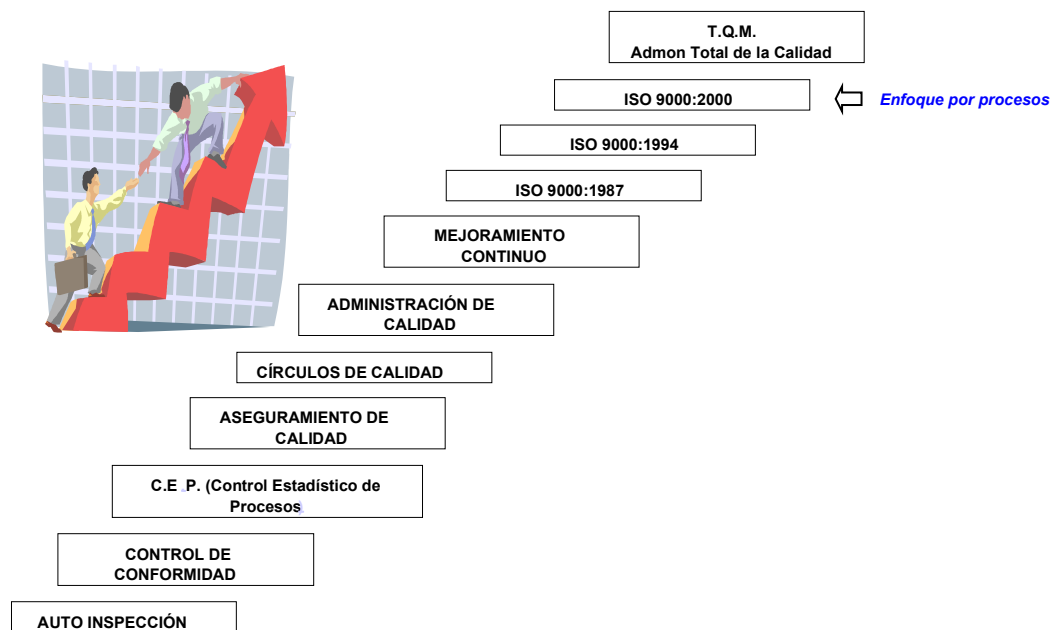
T.Q.M.
Admon Total de la Calidad

ISO 9000:2000

Enfoque por procesos

ISO 9000:1994

ISO 9000:1987

MEJORAMIENTO CONTINUO

ADMINISTRACIÓN DE CALIDAD

CÍRCULOS DE CALIDAD

ASEGURAMIENTO DE CALIDAD

C.E .P. (Control Estadístico de Procesos

CONTROL DE CONFORMIDAD

AUTO INSPECCIÓN